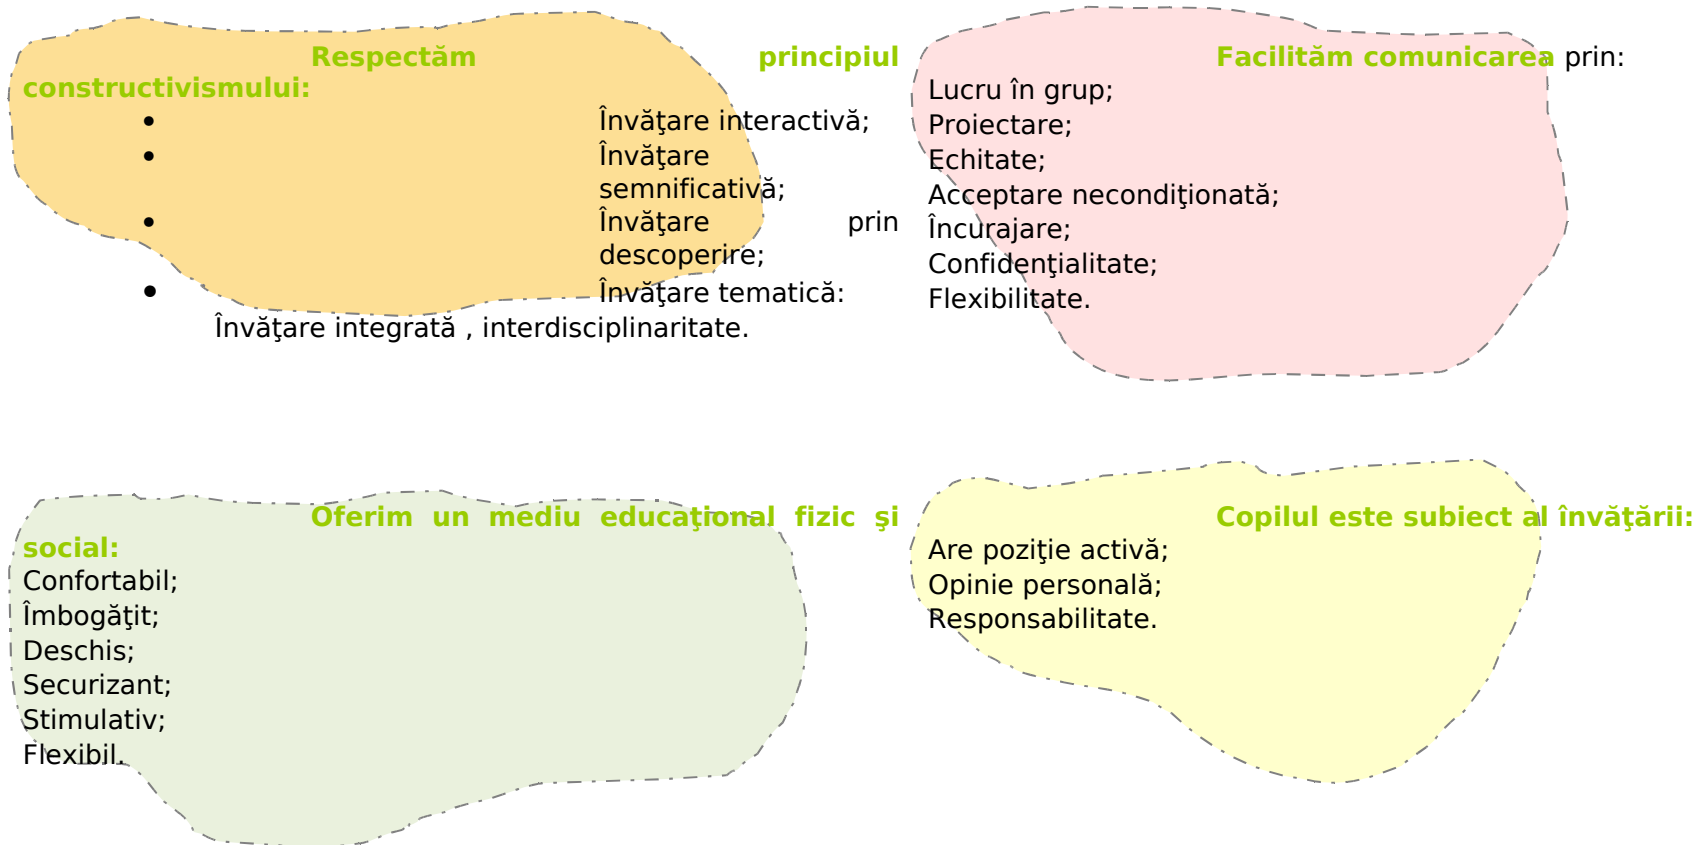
Respectăm principiul constructivismului:

- Învăţare interactivă;
- Învăţare semnificativă;
- Învăţare prin descoperire;
- Învăţare tematică:

Învăţare integrată , interdisciplinaritate.

Facilităm comunicarea prin:
Lucru în grup;
Proiectare;
Echitate;
Acceptare necondiţionată;
Încurajare;
Confidenţialitate;
Flexibilitate.

Oferim un mediu educaţional fizic şi social:
Confortabil;
Îmbogăţit;
Deschis;
Securizant;
Stimulativ;
Flexibil.

Copilul este subiect al învăţării:
Are poziţie activă;
Opinie personală;
Responsabilitate.